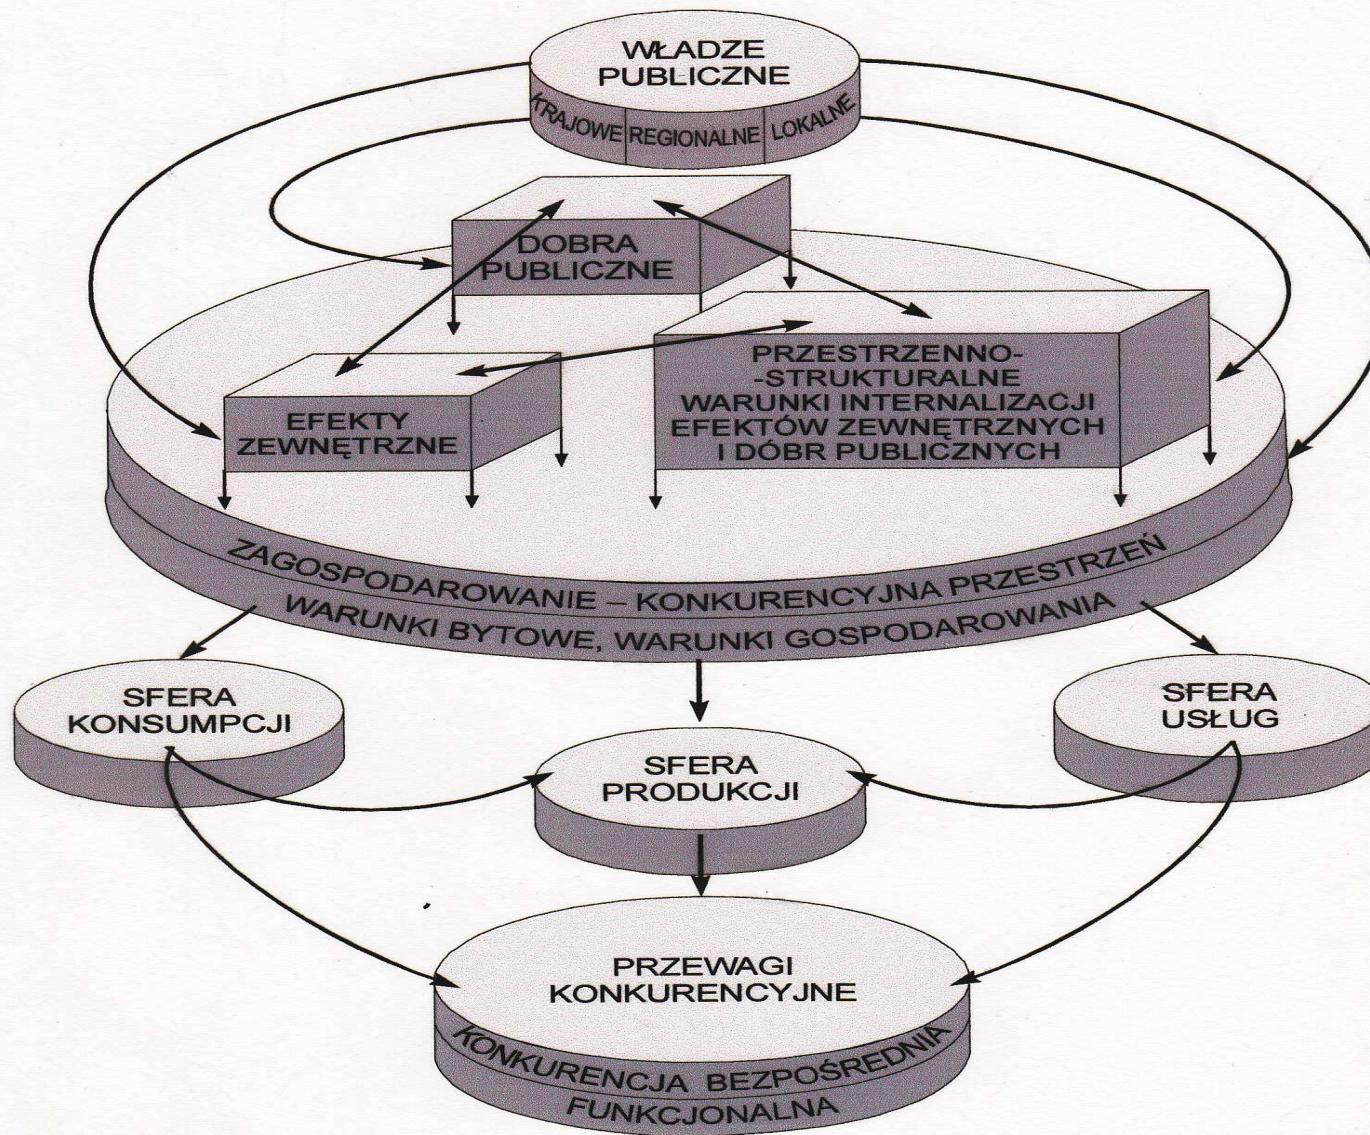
WŁADZE PUBLICZNE

KRAJOWE REGIONALNE LOKALNE

DOBRA PUBLICZNE

EFEKTY ZEWNĘTRZNE

PRZESTRZENNO-STRUKTURALNE WARUNKI INTERNALIZACJI EFEKTÓW ZEWNĘTRZNYCH I DÓBR PUBLICZNYCH

ZAGOSPODAROWANIE – KONKURENCYJNA PRZESTRZEŃ

WARUNKI BYTOWE, WARUNKI GOSPODAROWANIA

SFERA KONSUMPCJI

SFERA USŁUG

SFERA PRODUKCJI

PRZEWAGI KONKURENCYJNE

KONKURENCJA BEZPOŚREDNIA

FUNKCJONALNA